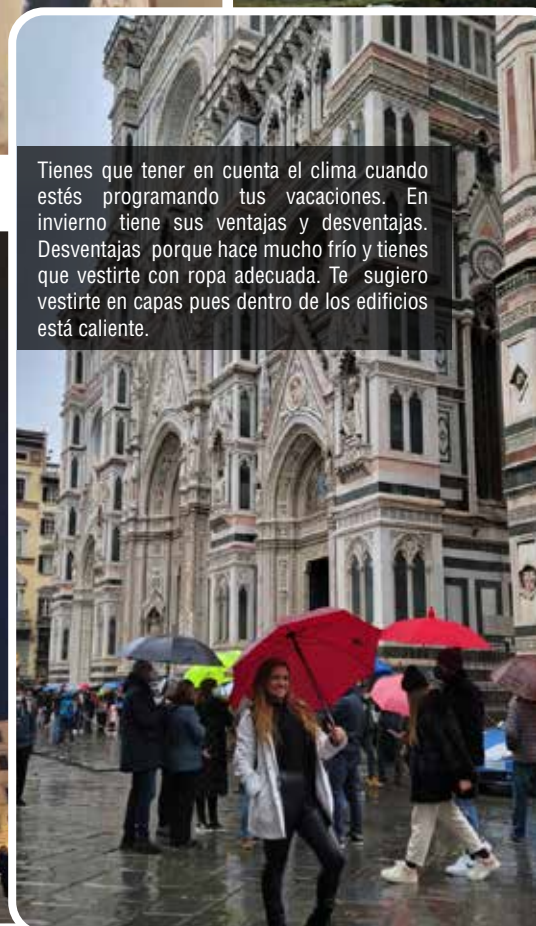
Tienes que tener en cuenta el clima cuando estés programando tus vacaciones. En invierno tiene sus ventajas y desventajas. Desventajas porque hace mucho frío y tienes que vestirte con ropa adecuada. Te sugiero vestirte en capas pues dentro de los edificios está caliente.